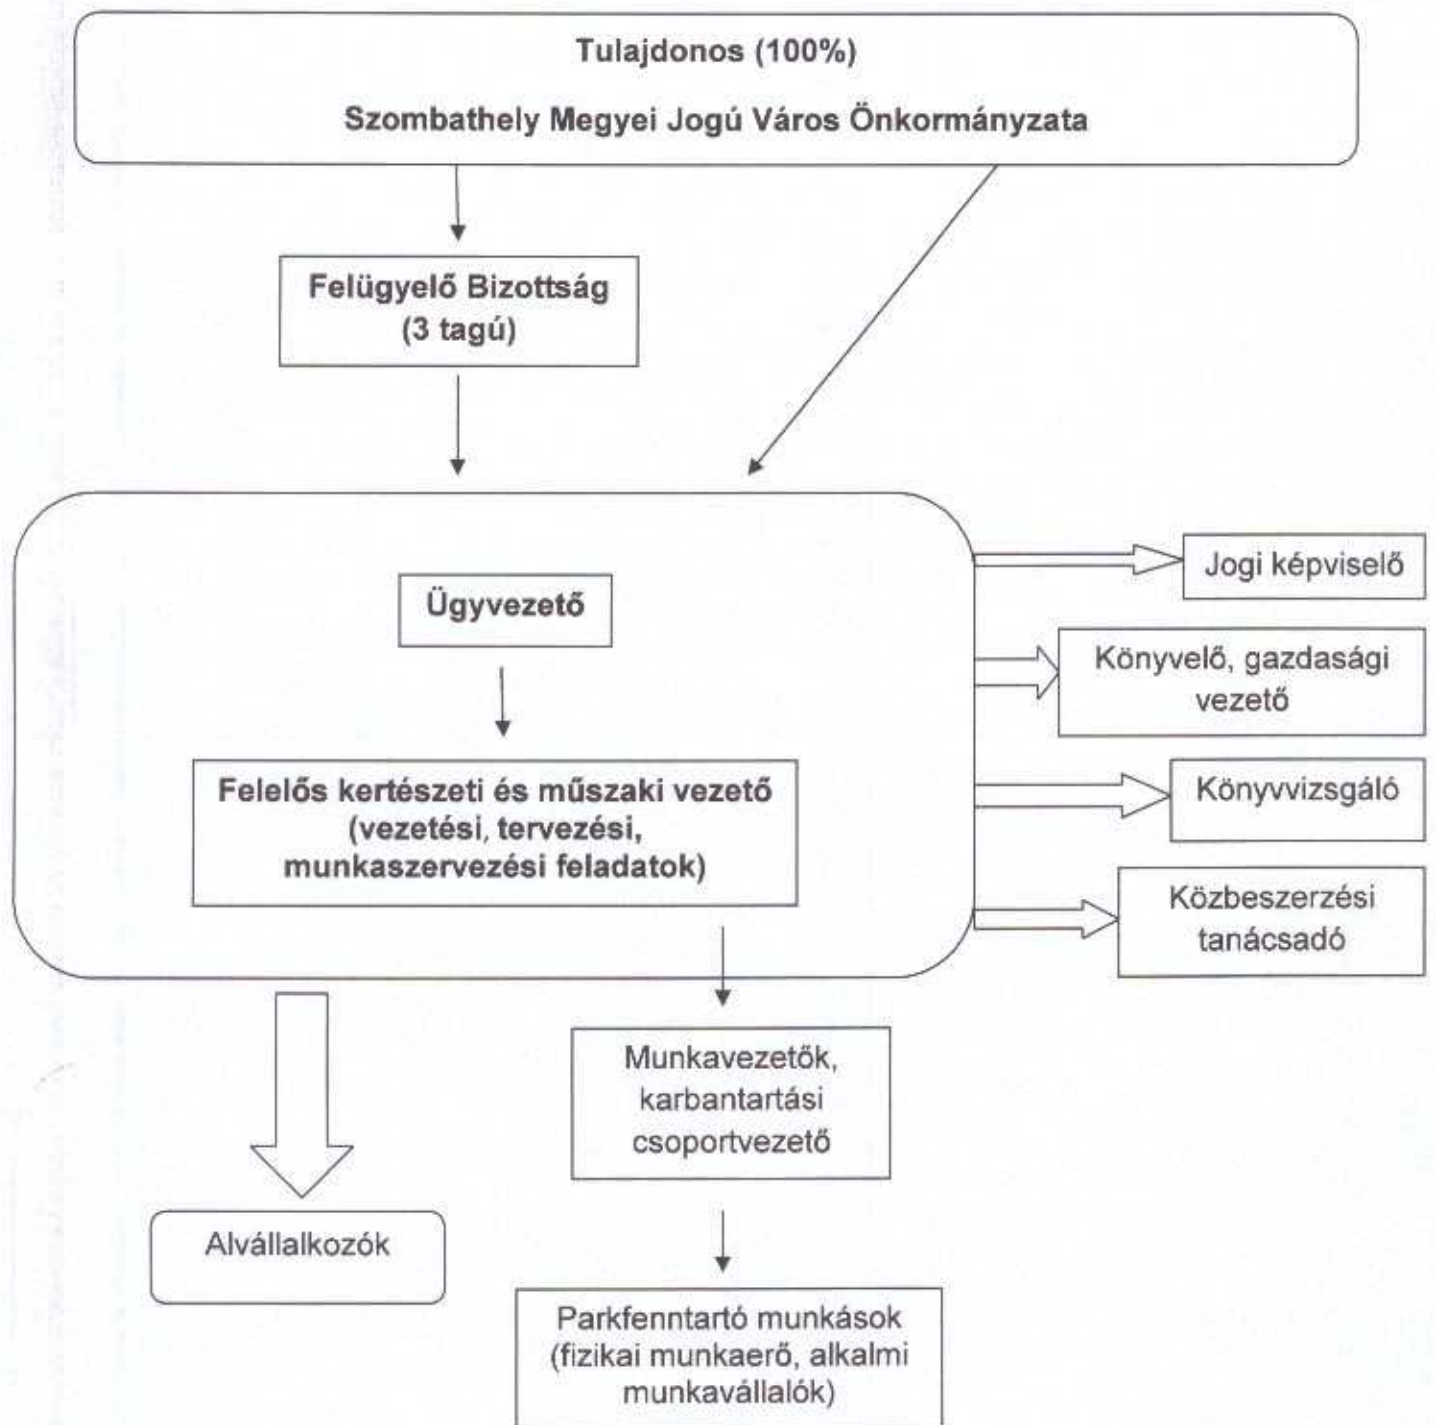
Tulajdonos (100%)

Szombathely Megyei Jogú Város Önkormányzata

Felügyelő Bizottság
(3 tagú)

Ügyvezető

Felelős kertészeti és műszaki vezető
(vezetési, tervezési, munkaszervezési feladatok)

Jogi képviselő

Könyvelő, gazdasági vezető

Könyvvizsgáló

Közbeszerzési tanácsadó

Alvállalkozók

Munkavezetők, karbantartási csoportvezető

Parkfenntartó munkások
(fizikai munkaerő, alkalmi munkavállalók)